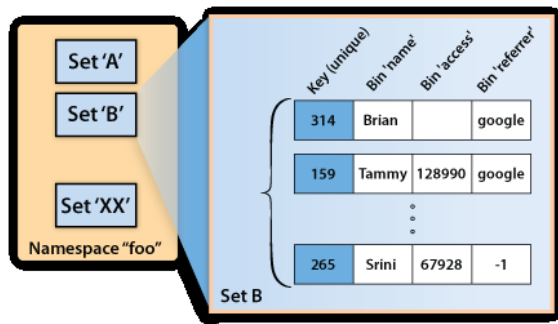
Set 'A'

Set 'B'

Set 'XX'

Namespace "foo"

| Key (unique) | Bin 'name' | Bin 'access' | Bin 'referrer' |
|---|---|---|---|
| 314 | Brian | | google |
| 159 | Tammy | 128990 | google |
| 265 | Srini | 67928 | -1 |

Set B